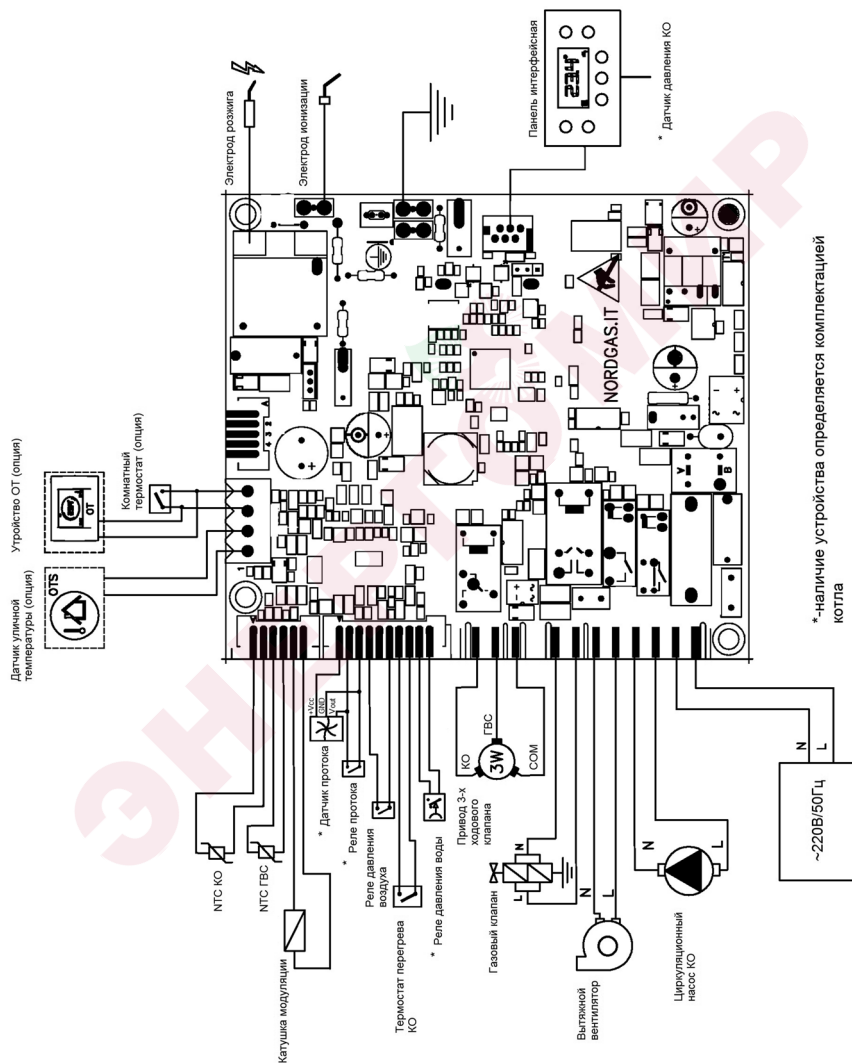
Электрод розжига

Электрод ионизации

Панель интерфейсная

23.4°

* Датчик давления КО

Датчик уличной температуры (опция)

OTS

Устройство ОТ (опция)

ОТ

Комнатный термостат (опция)

NORDGAS.IT

*-наличие устройства определяется комплектацией котла

NTC КО

NTC ГВС

Катушка модуляции

* Датчик протока

+Vcc
GND
Vout

* Реле протока

Реле давления воздуха

Термостат перегрева КО

* Реле давления воды

Привод 3-х ходового клапана

КО

ГВС

3W

COM

Газовый клапан

N

L

Вытяжной вентилятор

N

L

Циркуляционный насос КО

N

L

~220В/50Гц